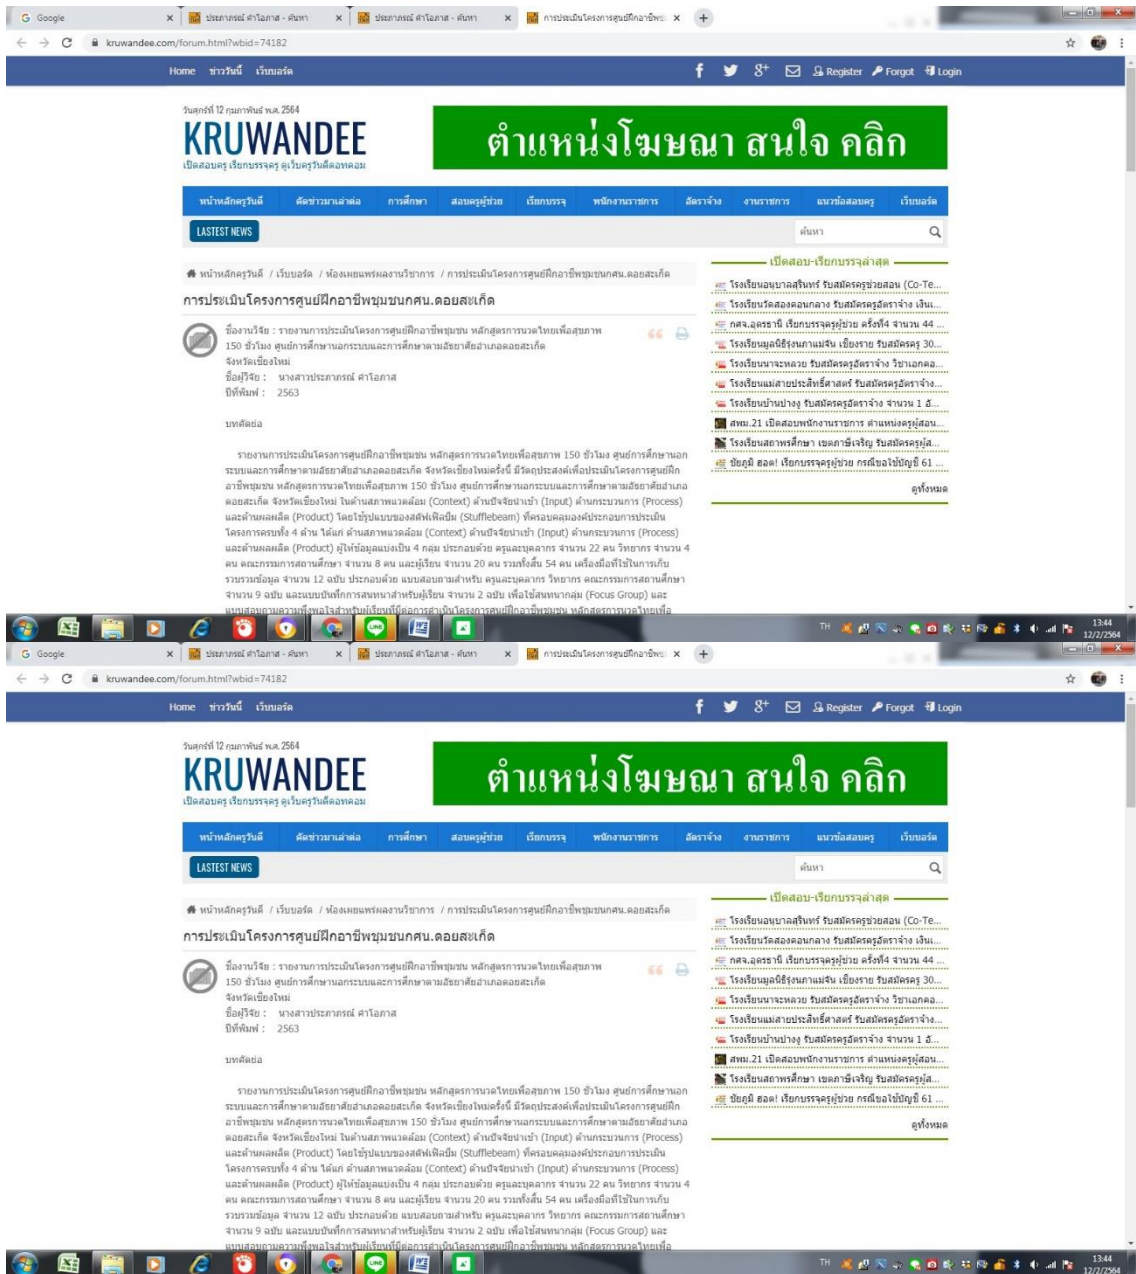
G Google × ประภาภรณ์ คำโอภาส - ค้นหา × ประภาภรณ์ คำโอภาส - ค้นหา × การประเมินโครงการศูนย์ฝึกอาชีพช ×

kruwandee.com/forum.html?wbid=74182

Home ข่าววันนี้ เว็บบอร์ด

Register Forgot Login

วันศุกร์ที่ 12 กุมภาพันธ์ พ.ศ. 2564

KRUWANDEE

เปิดสอบครู เรียกบรรจุครู ดูเว็บครูวันดีดอทคอม

ตำแหน่งโฆษณา สนใจ คลิก

หน้าหลักครูวันดี คัดข่าวมาเล่าต่อ การศึกษา สอบครูผู้ช่วย เรียกบรรจุ พนักงานราชการ อัตราจ้าง งานราชการ แนวข้อสอบครู เว็บบอร์ด

LASTEST NEWS

ค้นหา

หน้าหลักครูวันดี / เว็บบอร์ด / ห้องเผยแพร่ผลงานวิชาการ / การประเมินโครงการศูนย์ฝึกอาชีพชุมชนกศน.ดอยสะเก็ด

การประเมินโครงการศูนย์ฝึกอาชีพชุมชนกศน.ดอยสะเก็ด

ชื่องานวิจัย : รายงานการประเมินโครงการศูนย์ฝึกอาชีพชุมชน หลักสูตรการนวดไทยเพื่อสุขภาพ 150 ชั่วโมง ศูนย์การศึกษานอกระบบและการศึกษาตามอัธยาศัยอำเภอดอยสะเก็ด จังหวัดเชียงใหม่

ชื่อผู้วิจัย : นางสาวประภาภรณ์ คำโอภาส

ปีที่พิมพ์ : 2563

บทคัดย่อ

รายงานการประเมินโครงการศูนย์ฝึกอาชีพชุมชน หลักสูตรการนวดไทยเพื่อสุขภาพ 150 ชั่วโมง ศูนย์การศึกษานอกระบบและการศึกษาตามอัธยาศัยอำเภอดอยสะเก็ด จังหวัดเชียงใหม่ครั้งนี้ มีวัตถุประสงค์เพื่อประเมินโครงการศูนย์ฝึกอาชีพชุมชน หลักสูตรการนวดไทยเพื่อสุขภาพ 150 ชั่วโมง ศูนย์การศึกษานอกระบบและการศึกษาตามอัธยาศัยอำเภอดอยสะเก็ด จังหวัดเชียงใหม่ ในด้านสภาพแวดล้อม (Context) ด้านปัจจัยนำเข้า (Input) ด้านกระบวนการ (Process) และด้านผลผลิต (Product) โดยใช้รูปแบบของสตัฟเฟิลบีม (Stufflebeam) ที่ครอบคลุมองค์ประกอบการประเมินโครงการครบทั้ง 4 ด้าน ได้แก่ ด้านสภาพแวดล้อม (Context) ด้านปัจจัยนำเข้า (Input) ด้านกระบวนการ (Process) และด้านผลผลิต (Product) ผู้ให้ข้อมูลแบ่งเป็น 4 กลุ่ม ประกอบด้วย ครูและบุคลากร จำนวน 22 คน วิทยากร จำนวน 4 คน คณะกรรมการสถานศึกษา จำนวน 8 คน และผู้เรียน จำนวน 20 คน รวมทั้งสิ้น 54 คน เครื่องมือที่ใช้ในการเก็บรวบรวมข้อมูล จำนวน 12 ฉบับ ประกอบด้วย แบบสอบถามสำหรับ ครูและบุคลากร วิทยากร คณะกรรมการสถานศึกษา จำนวน 9 ฉบับ และแบบบันทึกการสนทนาสำหรับผู้เรียน จำนวน 2 ฉบับ เพื่อใช้สนทนากลุ่ม (Focus Group) และ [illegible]

เปิดสอบ-เรียกบรรจุล่าสุด

โรงเรียนอนุบาลสุรินทร์ รับสมัครครูช่วยสอน (Co-Te...
โรงเรียนวัดสองคอนกลาง รับสมัครครูอัตราจ้าง เงิน...
กศจ.อุดรธานี เรียกบรรจุครูผู้ช่วย ครั้งที่4 จำนวน 44 ...
โรงเรียนมูลนิธิรุ่งนภาแม่จัน เชียงราย รับสมัครครู 30...
โรงเรียนนาจะหลวย รับสมัครครูอัตราจ้าง วิชาเอกคอ...
โรงเรียนแม่สายประสิทธิ์ศาสตร์ รับสมัครครูอัตราจ้าง...
โรงเรียนบ้านปางงู รับสมัครครูอัตราจ้าง จำนวน 1 อั...
สพม.21 เปิดสอบพนักงานราชการ ตำแหน่งครูผู้สอน...
โรงเรียนสถาพรศึกษา เขตภาษีเจริญ รับสมัครครูผู้ส...
ข้อภูมิ ฮอต! เรียกบรรจุครูผู้ช่วย กรณีขอใช้บัญชี 61 ...

ดูทั้งหมด

TH 13:44 12/2/2564

G Google × ประภาภรณ์ คำโอภาส - ค้นหา × ประภาภรณ์ คำโอภาส - ค้นหา × การประเมินโครงการศูนย์ฝึกอาชีพช ×

kruwandee.com/forum.html?wbid=74182

Home ข่าววันนี้ เว็บบอร์ด

Register Forgot Login

วันศุกร์ที่ 12 กุมภาพันธ์ พ.ศ. 2564

KRUWANDEE

เปิดสอบครู เรียกบรรจุครู ดูเว็บครูวันดีดอทคอม

ตำแหน่งโฆษณา สนใจ คลิก

หน้าหลักครูวันดี คัดข่าวมาเล่าต่อ การศึกษา สอบครูผู้ช่วย เรียกบรรจุ พนักงานราชการ อัตราจ้าง งานราชการ แนวข้อสอบครู เว็บบอร์ด

LASTEST NEWS

ค้นหา

หน้าหลักครูวันดี / เว็บบอร์ด / ห้องเผยแพร่ผลงานวิชาการ / การประเมินโครงการศูนย์ฝึกอาชีพชุมชนกศน.ดอยสะเก็ด

การประเมินโครงการศูนย์ฝึกอาชีพชุมชนกศน.ดอยสะเก็ด

ชื่องานวิจัย : รายงานการประเมินโครงการศูนย์ฝึกอาชีพชุมชน หลักสูตรการนวดไทยเพื่อสุขภาพ 150 ชั่วโมง ศูนย์การศึกษานอกระบบและการศึกษาตามอัธยาศัยอำเภอดอยสะเก็ด จังหวัดเชียงใหม่

ชื่อผู้วิจัย : นางสาวประภาภรณ์ คำโอภาส

ปีที่พิมพ์ : 2563

บทคัดย่อ

รายงานการประเมินโครงการศูนย์ฝึกอาชีพชุมชน หลักสูตรการนวดไทยเพื่อสุขภาพ 150 ชั่วโมง ศูนย์การศึกษานอกระบบและการศึกษาตามอัธยาศัยอำเภอดอยสะเก็ด จังหวัดเชียงใหม่ครั้งนี้ มีวัตถุประสงค์เพื่อประเมินโครงการศูนย์ฝึกอาชีพชุมชน หลักสูตรการนวดไทยเพื่อสุขภาพ 150 ชั่วโมง ศูนย์การศึกษานอกระบบและการศึกษาตามอัธยาศัยอำเภอดอยสะเก็ด จังหวัดเชียงใหม่ ในด้านสภาพแวดล้อม (Context) ด้านปัจจัยนำเข้า (Input) ด้านกระบวนการ (Process) และด้านผลผลิต (Product) โดยใช้รูปแบบของสตัฟเฟิลบีม (Stufflebeam) ที่ครอบคลุมองค์ประกอบการประเมินโครงการครบทั้ง 4 ด้าน ได้แก่ ด้านสภาพแวดล้อม (Context) ด้านปัจจัยนำเข้า (Input) ด้านกระบวนการ (Process) และด้านผลผลิต (Product) ผู้ให้ข้อมูลแบ่งเป็น 4 กลุ่ม ประกอบด้วย ครูและบุคลากร จำนวน 22 คน วิทยากร จำนวน 4 คน คณะกรรมการสถานศึกษา จำนวน 8 คน และผู้เรียน จำนวน 20 คน รวมทั้งสิ้น 54 คน เครื่องมือที่ใช้ในการเก็บรวบรวมข้อมูล จำนวน 12 ฉบับ ประกอบด้วย แบบสอบถามสำหรับ ครูและบุคลากร วิทยากร คณะกรรมการสถานศึกษา จำนวน 9 ฉบับ และแบบบันทึกการสนทนาสำหรับผู้เรียน จำนวน 2 ฉบับ เพื่อใช้สนทนากลุ่ม (Focus Group) และ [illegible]

เปิดสอบ-เรียกบรรจุล่าสุด

โรงเรียนอนุบาลสุรินทร์ รับสมัครครูช่วยสอน (Co-Te...
โรงเรียนวัดสองคอนกลาง รับสมัครครูอัตราจ้าง เงิน...
กศจ.อุดรธานี เรียกบรรจุครูผู้ช่วย ครั้งที่4 จำนวน 44 ...
โรงเรียนมูลนิธิรุ่งนภาแม่จัน เชียงราย รับสมัครครู 30...
โรงเรียนนาจะหลวย รับสมัครครูอัตราจ้าง วิชาเอกคอ...
โรงเรียนแม่สายประสิทธิ์ศาสตร์ รับสมัครครูอัตราจ้าง...
โรงเรียนบ้านปางงู รับสมัครครูอัตราจ้าง จำนวน 1 อั...
สพม.21 เปิดสอบพนักงานราชการ ตำแหน่งครูผู้สอน...
โรงเรียนสถาพรศึกษา เขตภาษีเจริญ รับสมัครครูผู้ส...
ข้อภูมิ ฮอต! เรียกบรรจุครูผู้ช่วย กรณีขอใช้บัญชี 61 ...

ดูทั้งหมด

TH 13:44 12/2/2564